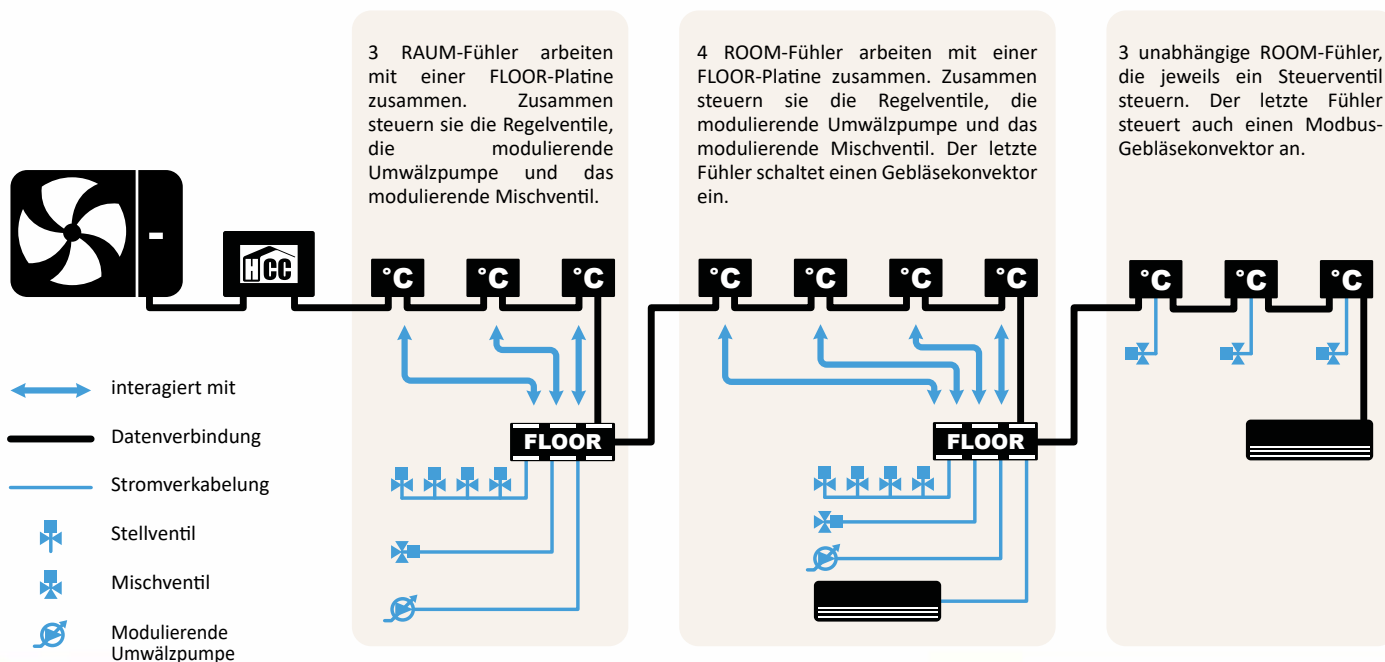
3 RAUM-Fühler arbeiten mit einer FLOOR-Platine zusammen. Zusammen steuern sie die Regelventile, die modulierende Umwälzpumpe und das modulierende Mischventil.

4 ROOM-Fühler arbeiten mit einer FLOOR-Platine zusammen. Zusammen steuern sie die Regelventile, die modulierende Umwälzpumpe und das modulierende Mischventil. Der letzte Fühler schaltet einen Gebläsekonvektor ein.

3 unabhängige ROOM-Fühler, die jeweils ein Steuerventil steuern. Der letzte Fühler steuert auch einen Modbus-Gebläsekonvektor an.

HCC

°C °C °C

°C °C °C °C

°C °C °C

FLOOR

FLOOR

interagiert mit

Datenverbindung

Stromverkabelung

Stellventil

Mischventil

Modulierende Umwälzpumpe